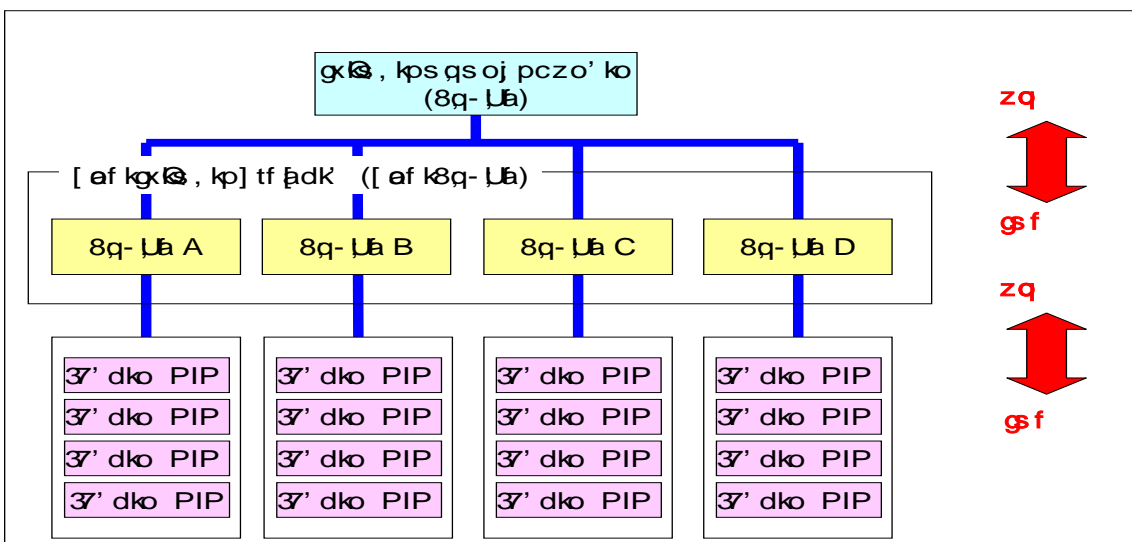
gxk®, kpsqsoj pczo'ko
(8q-]Ua)

zq

[ef kgxk®, kp] tf{adk' ([ef k8q-]Ua)

8q-]Ua A

8q-]Ua B

8q-]Ua C

8q-]Ua D

gsf

zq

37' dko PIP
37' dko PIP
37' dko PIP
37' dko PIP

37' dko PIP
37' dko PIP
37' dko PIP
37' dko PIP

37' dko PIP
37' dko PIP
37' dko PIP
37' dko PIP

37' dko PIP
37' dko PIP
37' dko PIP
37' dko PIP

gsf